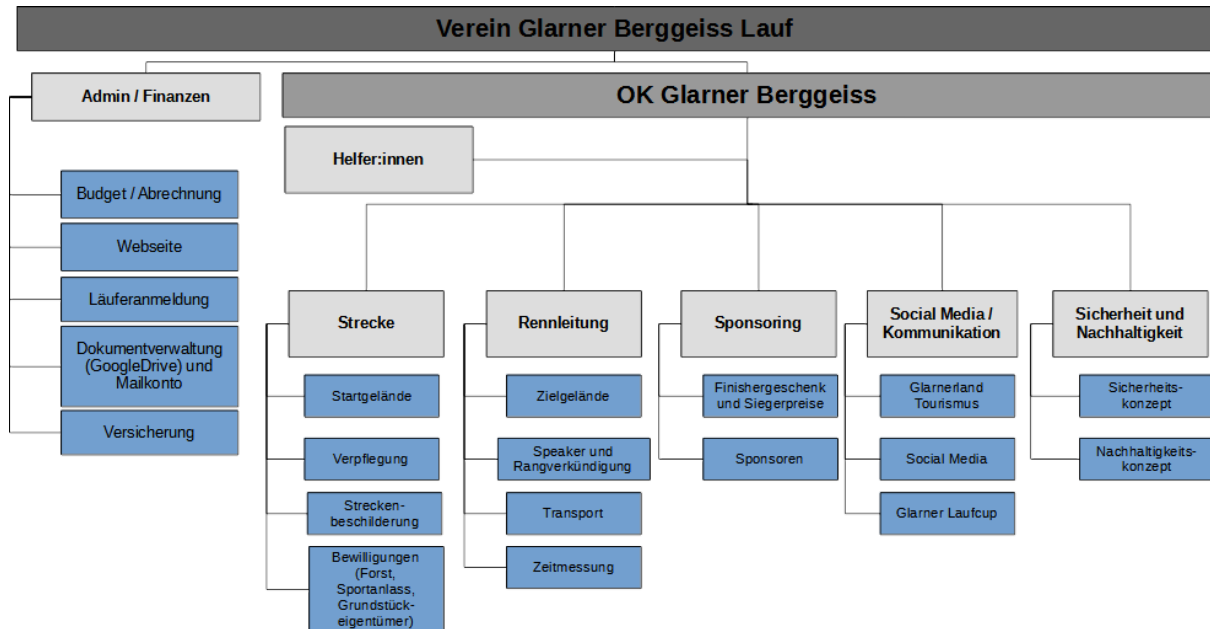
Verein Glarner Berggeiss Lauf

Admin / Finanzen

Budget / Abrechnung

Webseite

Läuferanmeldung

Dokumentverwaltung (GoogleDrive) und Mailkonto

Versicherung

OK Glarner Berggeiss

Helfer:innen

Strecke

Startgelände

Verpflegung

Streckenbeschilderung

Bewilligungen (Forst, Sportanlass, Grundstückeigentümer)

Rennleitung

Zielgelände

Speaker und Rangverkündigung

Transport

Zeitmessung

Sponsoring

Finishergeschenk und Siegerpreise

Sponsoren

Social Media / Kommunikation

Glarnerland Tourismus

Social Media

Glarner Laufcup

Sicherheit und Nachhaltigkeit

Sicherheitskonzept

Nachhaltigkeitskonzept